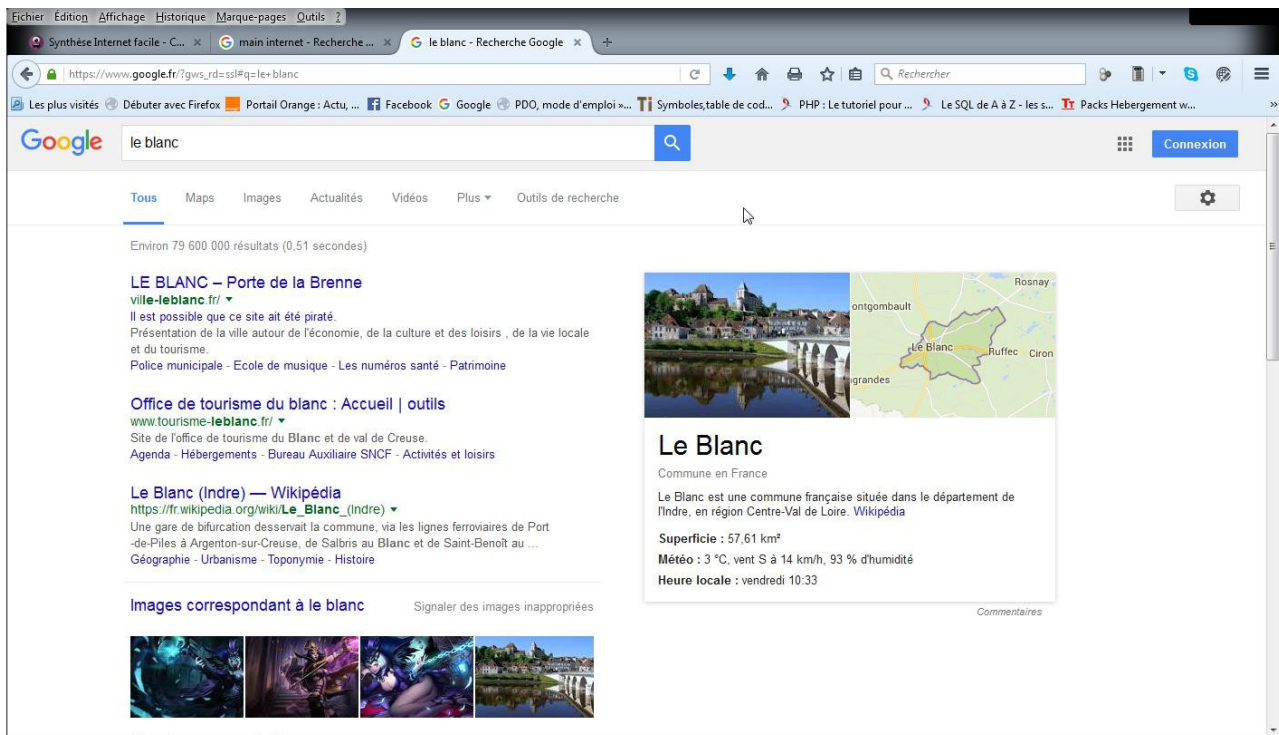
Fichier Édition Affichage Historique Marque-pages Outils ?

Synthèse Internet facile - C... × main internet - Recherche ... × le blanc - Recherche Google × +

https://www.google.fr/?gws_rd=ssl#q=le+blanc

Rechercher

Les plus visités Débuter avec Firefox Portail Orange : Actu, ... Facebook Google PDO, mode d'emploi »... Symboles,table de cod... PHP : Le tutoriel pour ... Le SQL de A à Z - les s... Packs Hebergement w...

Google le blanc

Connexion

Tous Maps Images Actualités Vidéos Plus ▾ Outils de recherche

Environ 79 600 000 résultats (0,51 secondes)

LE BLANC – Porte de la Brenne
ville-leblanc.fr/ ▾
Il est possible que ce site ait été piraté.
Présentation de la ville autour de l'économie, de la culture et des loisirs , de la vie locale et du tourisme.
Police municipale - Ecole de musique - Les numéros santé - Patrimoine

Office de tourisme du blanc : Accueil | outils
www.tourisme-leblanc.fr/ ▾
Site de l'office de tourisme du Blanc et de val de Creuse.
Agenda - Hébergements - Bureau Auxiliaire SNCF - Activités et loisirs

Le Blanc (Indre) — Wikipédia
https://fr.wikipedia.org/wiki/Le_Blanc_(Indre) ▾
Une gare de bifurcation desservait la commune, via les lignes ferroviaires de Port -de-Piles à Argenton-sur-Creuse, de Salbris au Blanc et de Saint-Benoît au ...
Géographie - Urbanisme - Toponymie - Histoire

Images correspondant à le blanc Signaler des images inappropriées

Rosnay
ontgombault
Le Blanc
Ruffec
Ciron
grandes

Le Blanc
Commune en France

Le Blanc est une commune française située dans le département de l'Indre, en région Centre-Val de Loire. Wikipédia

Superficie : 57,61 km²
Météo : 3 °C, vent S à 14 km/h, 93 % d'humidité
Heure locale : vendredi 10:33

Commentaires